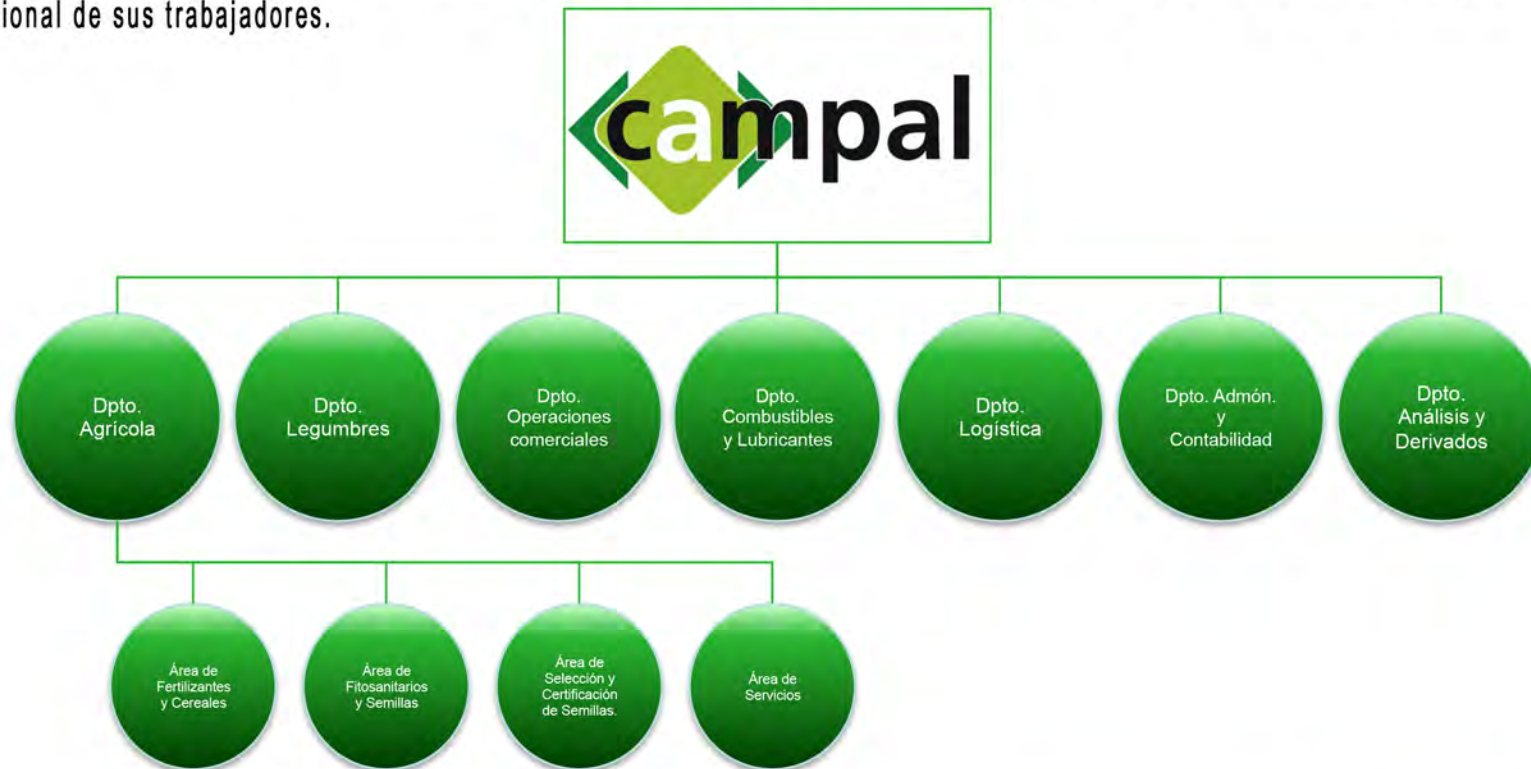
ional de sus trabajadores.

campal

Dpto. Agrícola

Dpto. Legumbres

Dpto. Operaciones comerciales

Dpto. Combustibles y Lubricantes

Dpto. Logística

Dpto. Admón. y Contabilidad

Dpto. Análisis y Derivados

Área de Fertilizantes y Cereales

Área de Fitosanitarios y Semillas

Área de Selección y Certificación de Semillas.

Área de Servicios